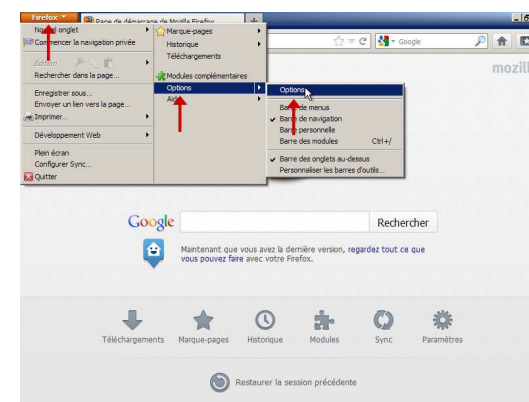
Firefox
Page de démarrage de Mozilla Firefox
Nouvel onglet
Commencer la navigation privée
Édition
Rechercher dans la page...
Enregistrer sous...
Envoyer un lien vers la page...
Imprimer...
Développement Web
Plein écran
Configurer Sync...
Quitter
Marque-pages
Historique
Téléchargements
Modules complémentaires
Options
Aide
Options
Barre de menus
Barre de navigation
Barre personnelle
Barre des modules Ctrl+/
Barre des onglets au-dessus
Personnaliser les barres d'outils...
Google
mozill
Google
Rechercher
Maintenant que vous avez la dernière version, regardez tout ce que vous pouvez faire avec votre Firefox.
Téléchargements
Marque-pages
Historique
Modules
Sync
Paramètres
Restaurer la session précédente